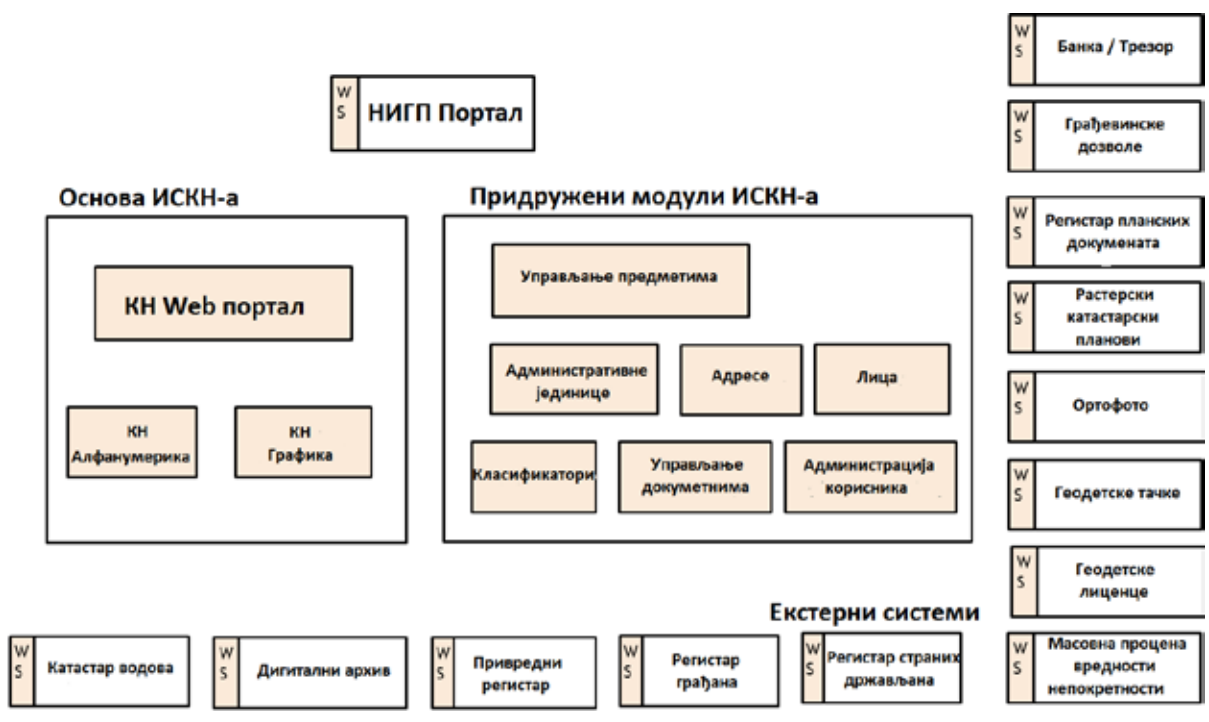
W S НИГП Портал

Основа ИСКН-а

КН Web портал

КН Алфанумерика

КН Графика

Придружени модули ИСКН-а

Управљање предметима

Административне јединице

Адресе

Лица

Класификатори

Управљање докуметнима

Администрација корисника

W S Банка / Трезор

W S Грађевинске дозволе

W S Регистар планских докумената

W S Растерски катастарски планови

W S Ортофото

W S Геодетске тачке

W S Геодетске лиценце

Екстерни системи

W S Масовна процена вредности непокретности

W S Катастар водова

W S Дигитални архив

W S Привредни регистар

W S Регистар грађана

W S Регистар страних држављана